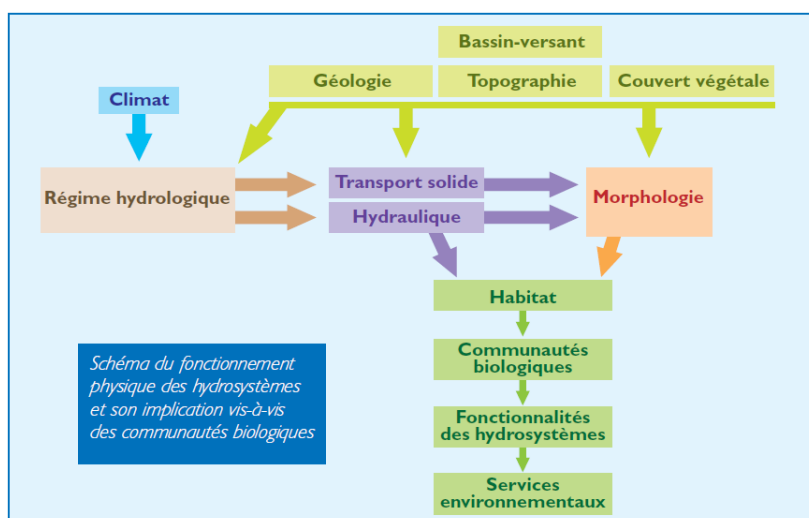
Bassin-versant

Géologie

Topographie

Couvert végétale

Climat

Régime hydrologique

Transport solide

Hydraulique

Morphologie

Habitat

Communautés biologiques

Fonctionnalités des hydrosystèmes

Services environnementaux

Schéma du fonctionnement physique des hydrosystèmes et son implication vis-à-vis des communautés biologiques